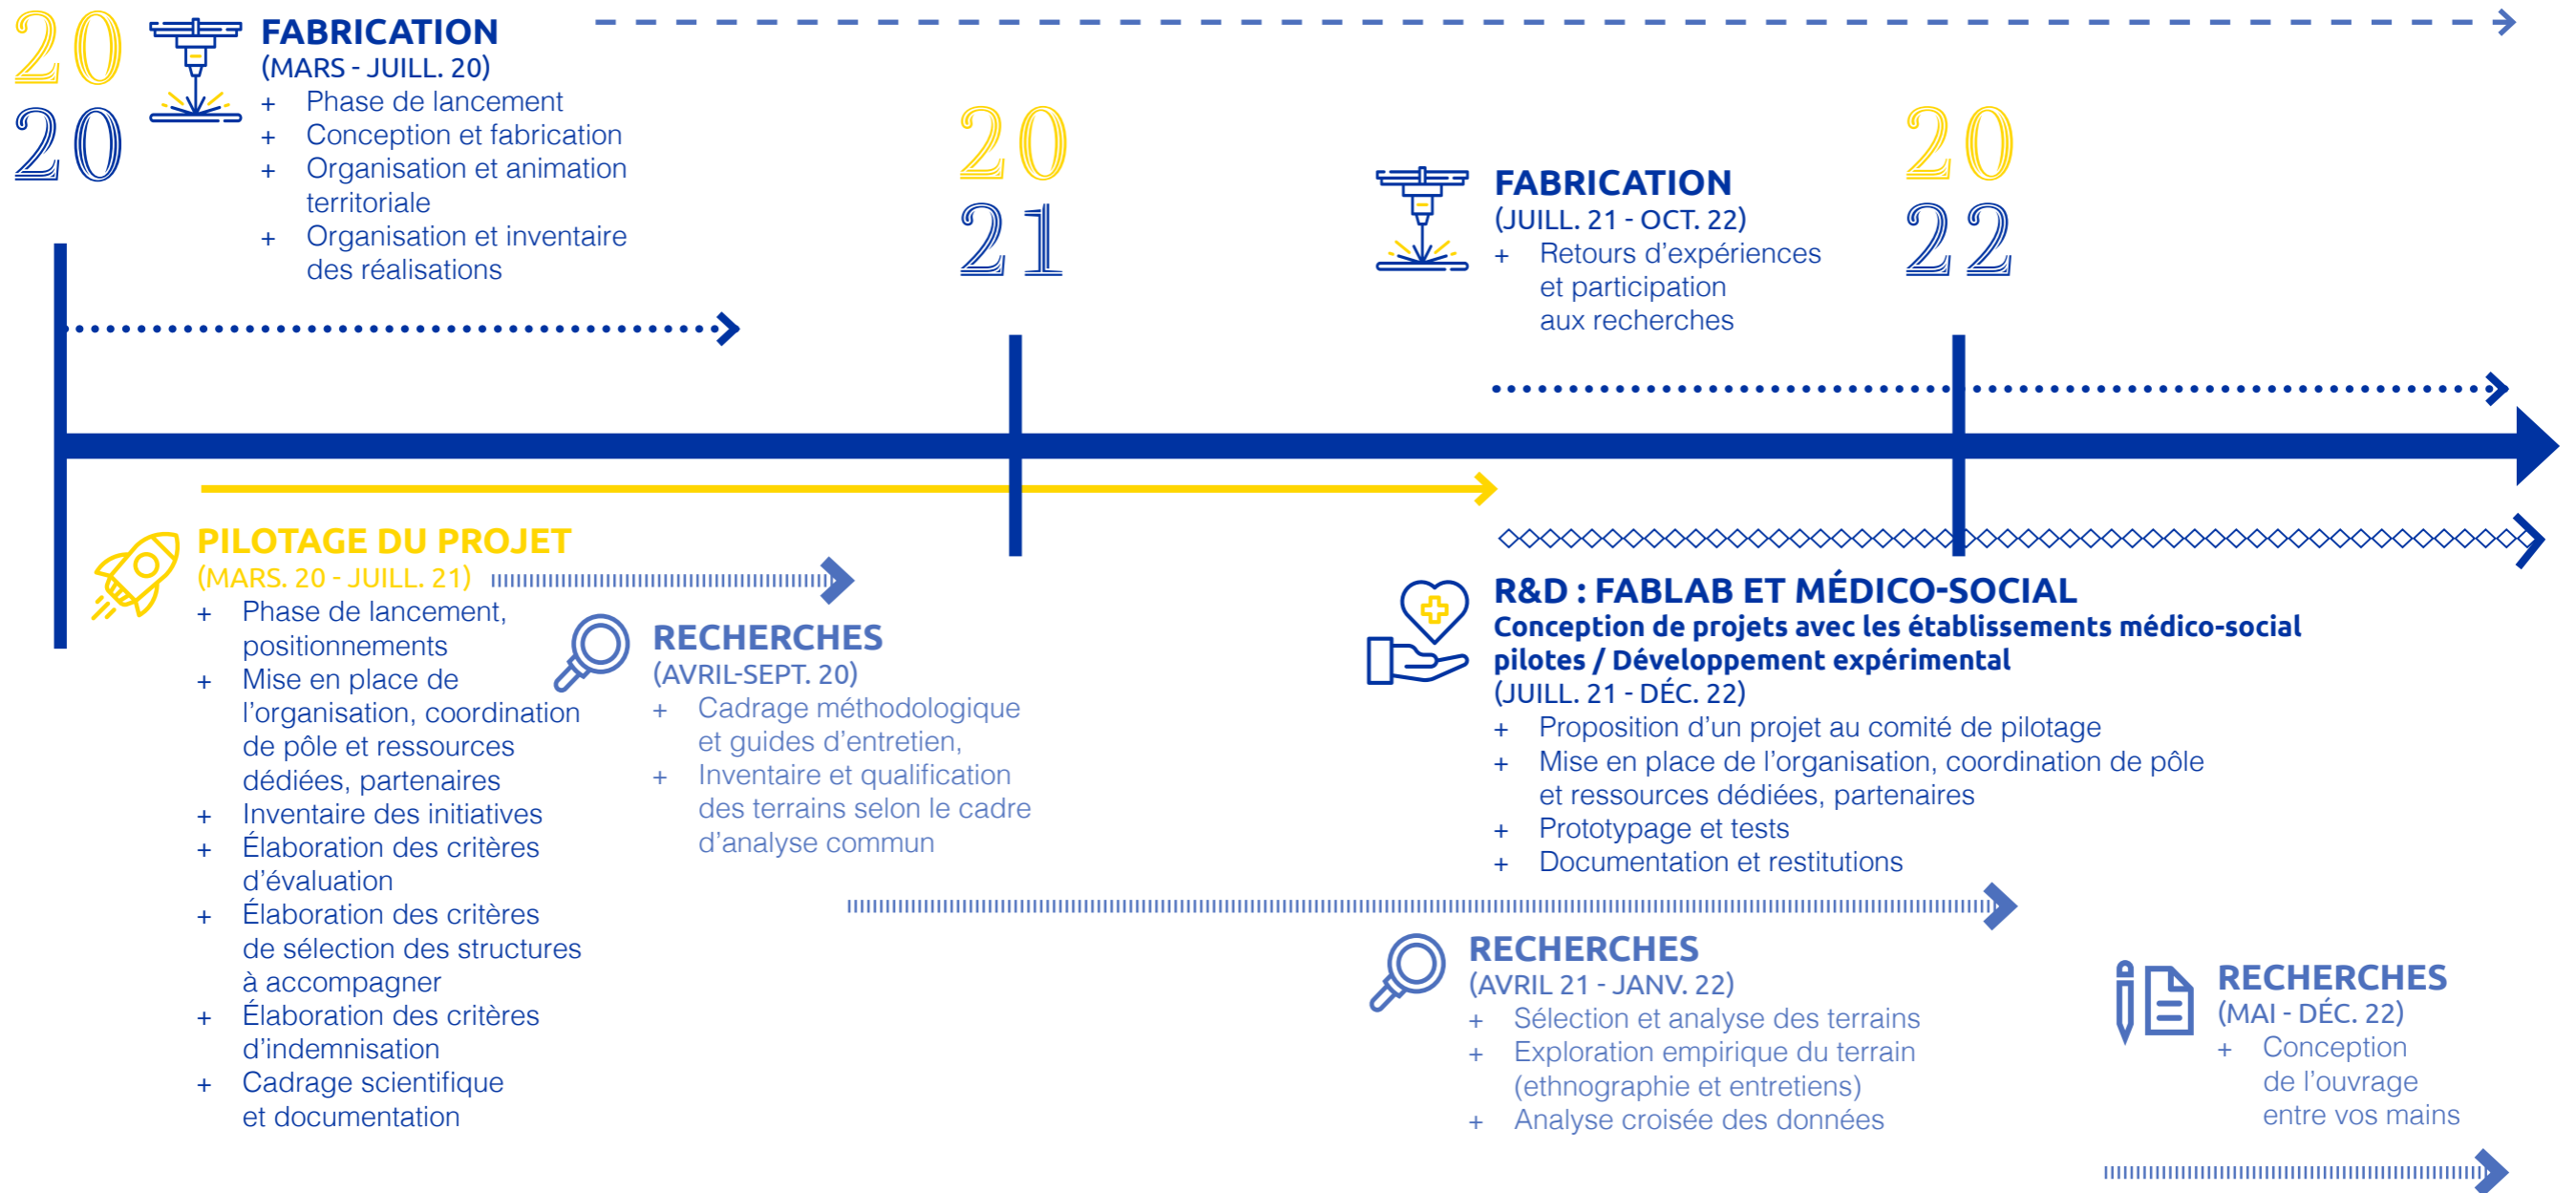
2020

FABRICATION
(MARS - JUILL. 20)
+ Phase de lancement
+ Conception et fabrication
+ Organisation et animation territoriale
+ Organisation et inventaire des réalisations

2021

FABRICATION
(JUILL. 21 - OCT. 22)
+ Retours d'expériences et participation aux recherches

2022

PILOTAGE DU PROJET
(MARS. 20 - JUILL. 21)
+ Phase de lancement, positionnements
+ Mise en place de l'organisation, coordination de pôle et ressources dédiées, partenaires
+ Inventaire des initiatives
+ Élaboration des critères d'évaluation
+ Élaboration des critères de sélection des structures à accompagner
+ Élaboration des critères d'indemnisation
+ Cadrage scientifique et documentation

RECHERCHES
(AVRIL-SEPT. 20)
+ Cadrage méthodologique et guides d'entretien,
+ Inventaire et qualification des terrains selon le cadre d'analyse commun

R&D : FABLAB ET MÉDICO-SOCIAL
Conception de projets avec les établissements médico-social pilotes / Développement expérimental
(JUILL. 21 - DÉC. 22)
+ Proposition d'un projet au comité de pilotage
+ Mise en place de l'organisation, coordination de pôle et ressources dédiées, partenaires
+ Prototypage et tests
+ Documentation et restitutions

RECHERCHES
(AVRIL 21 - JANV. 22)
+ Sélection et analyse des terrains
+ Exploration empirique du terrain (ethnographie et entretiens)
+ Analyse croisée des données

RECHERCHES
(MAI - DÉC. 22)
+ Conception de l'ouvrage entre vos mains